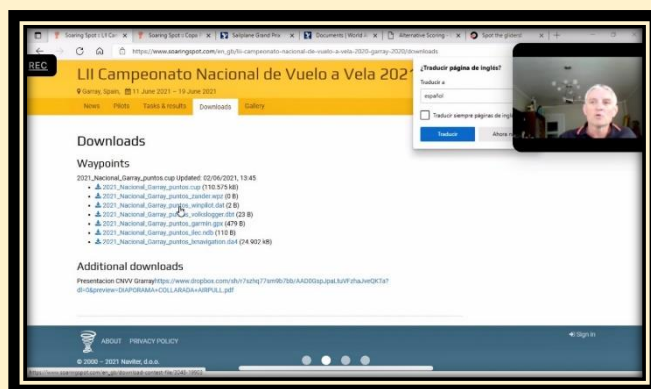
Soaring Spot :: LI Car | Soaring Spot :: Copa | Sailplane Grand Prix | Documents | World | Alternative Scoring | Spot the gliders!

https://www.soaringspot.com/en_gb/lii-campeonato-nacional-de-vuelo-a-vela-2020-garray-2020/downloads

REC

LII Campeonato Nacional de Vuelo a Vela 2021

Garray, Spain, 11 June 2021 – 19 June 2021

News Pilots Tasks & results Downloads Gallery

¿Traducir página de inglés?

Traducir a

español

Traducir siempre páginas de inglés

Traducir

Ahora n

Downloads

Waypoints

2021_Nacional_Garray_puntos.cup Updated: 02/06/2021, 13:45

- 2021_Nacional_Garray_puntos.cup (110.575 kB)
- 2021_Nacional_Garray_puntos_zander.wpz (0 B)
- 2021_Nacional_Garray_puntos_winpilot.dat (2 B)
- 2021_Nacional_Garray_puntos_volkslogger.dbt (23 B)
- 2021_Nacional_Garray_puntos_garmin.gpx (479 B)
- 2021_Nacional_Garray_puntos_ilec.ndb (110 B)
- 2021_Nacional_Garray_puntos_lxnavigation.da4 (24.902 kB)

Additional downloads

Presentacion CNVV Garray https://www.dropbox.com/sh/r1szhq77sm9b7bb/AADDGspJpaLIuVFzhaJveQKTa?dl=0&preview=DIAGRAMA+COLLARADA+AIRPULL.pdf

ABOUT PRIVACY POLICY

Sign in

© 2000 – 2021 Naviter, d.o.o.

https://www.soaringspot.com/en_gb/download-contest-file/2245-3965